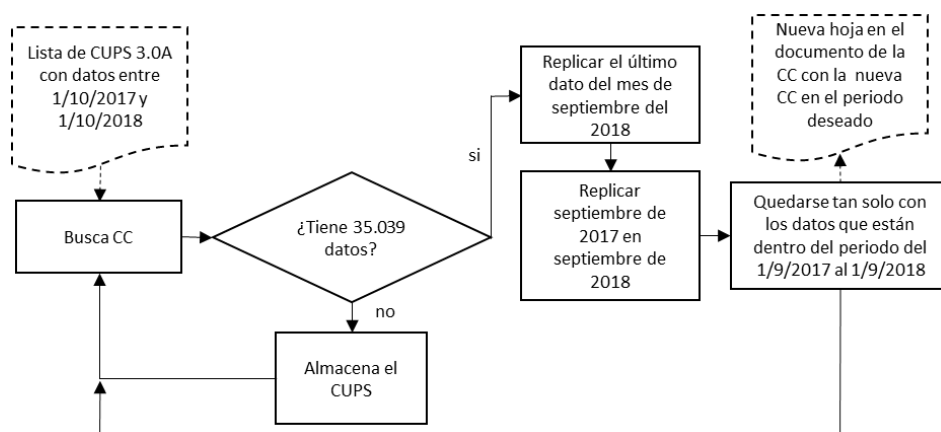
Lista de CUPS 3.0A con datos entre 1/10/2017 y 1/10/2018

Busca CC

¿Tiene 35.039 datos?

si

no

Almacena el CUPS

Replicar el último dato del mes de septiembre del 2018

Replicar septiembre de 2017 en septiembre de 2018

Quedarse tan solo con los datos que están dentro del periodo del 1/9/2017 al 1/9/2018

Nueva hoja en el documento de la CC con la nueva CC en el periodo deseado